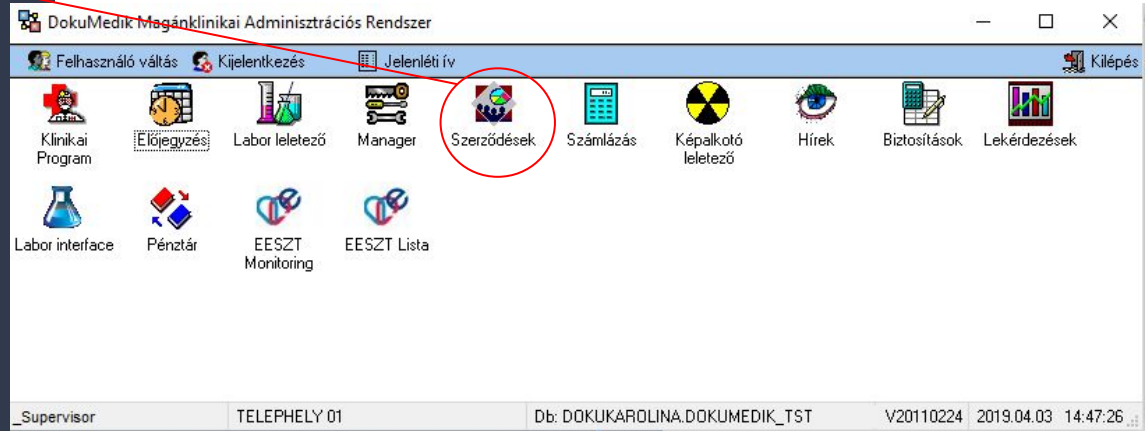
DokuMedik Magánklinikai Adminisztrációs Rendszer

Felhasználó váltás Kijelentkezés Jelenléti ív Kilépés

Klinikai Program
Előjegyzés
Labor leletező
Manager
Szerződések
Számlázás
Képalkotó leletező
Hírek
Biztosítások
Lekérdezések
Labor interface
Pénztár
EESZT Monitoring
EESZT Lista

_Supervisor TELEPHELY 01 Db: DOKUKAROLINA.DOKUMEDIK_TST V20110224 2019.04.03 14:47:26